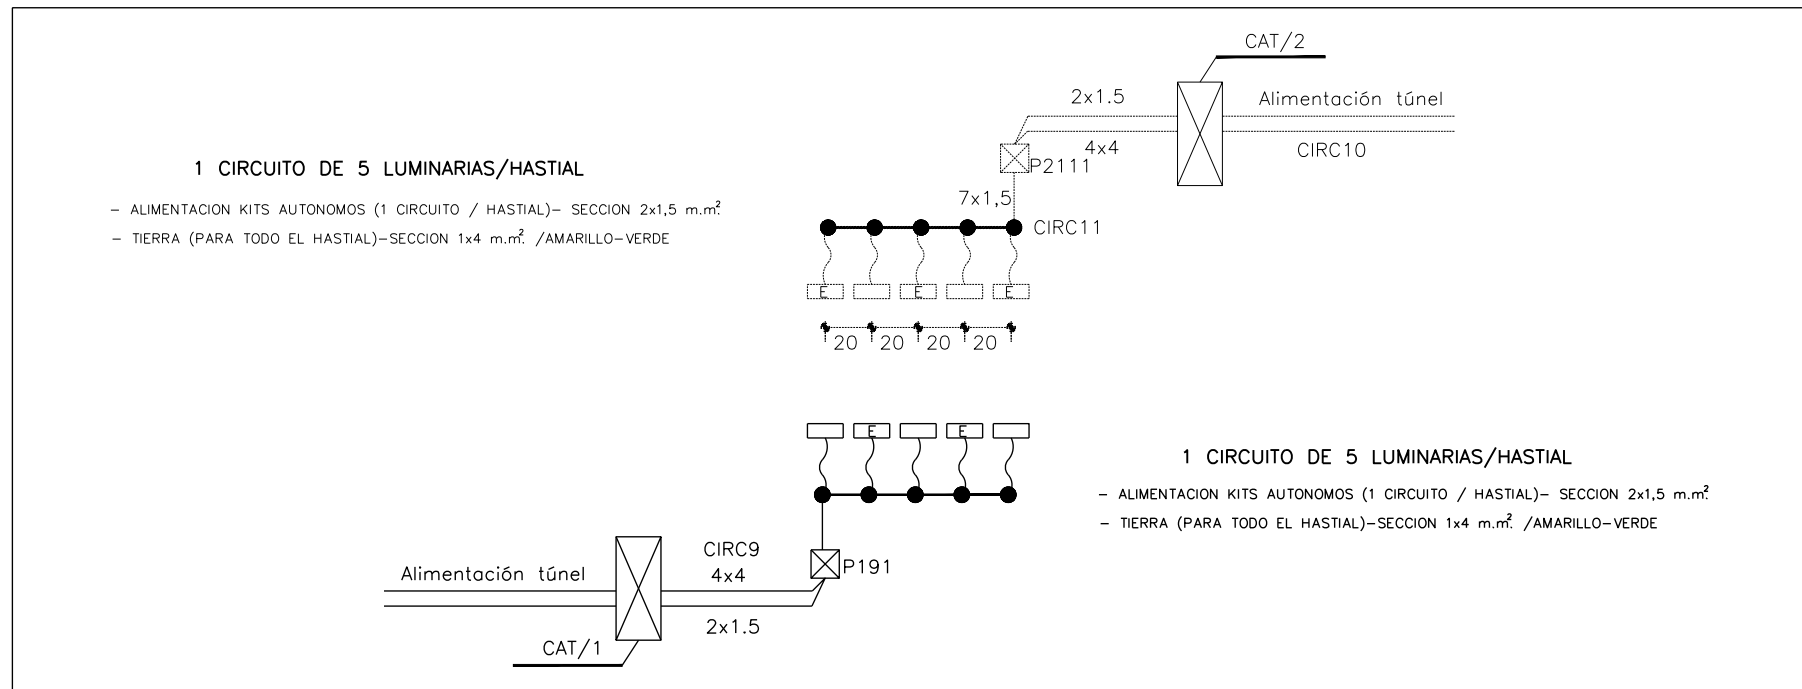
CAT/2

2x1.5

Alimentación túnel

4x4

CIRC10

P2111

1 CIRCUITO DE 5 LUMINARIAS/HASTIAL

- ALIMENTACION KITS AUTONOMOS (1 CIRCUITO / HASTIAL)- SECCION 2x1,5 m.m$^2$

- TIERRA (PARA TODO EL HASTIAL)-SECCION 1x4 m.m$^2$ /AMARILLO-VERDE

7x1,5

CIRC11

E E E

20 20 20 20

E E

1 CIRCUITO DE 5 LUMINARIAS/HASTIAL

- ALIMENTACION KITS AUTONOMOS (1 CIRCUITO / HASTIAL)- SECCION 2x1,5 m.m$^2$

- TIERRA (PARA TODO EL HASTIAL)-SECCION 1x4 m.m$^2$ /AMARILLO-VERDE

CIRC9

Alimentación túnel

4x4

P191

2x1.5

CAT/1